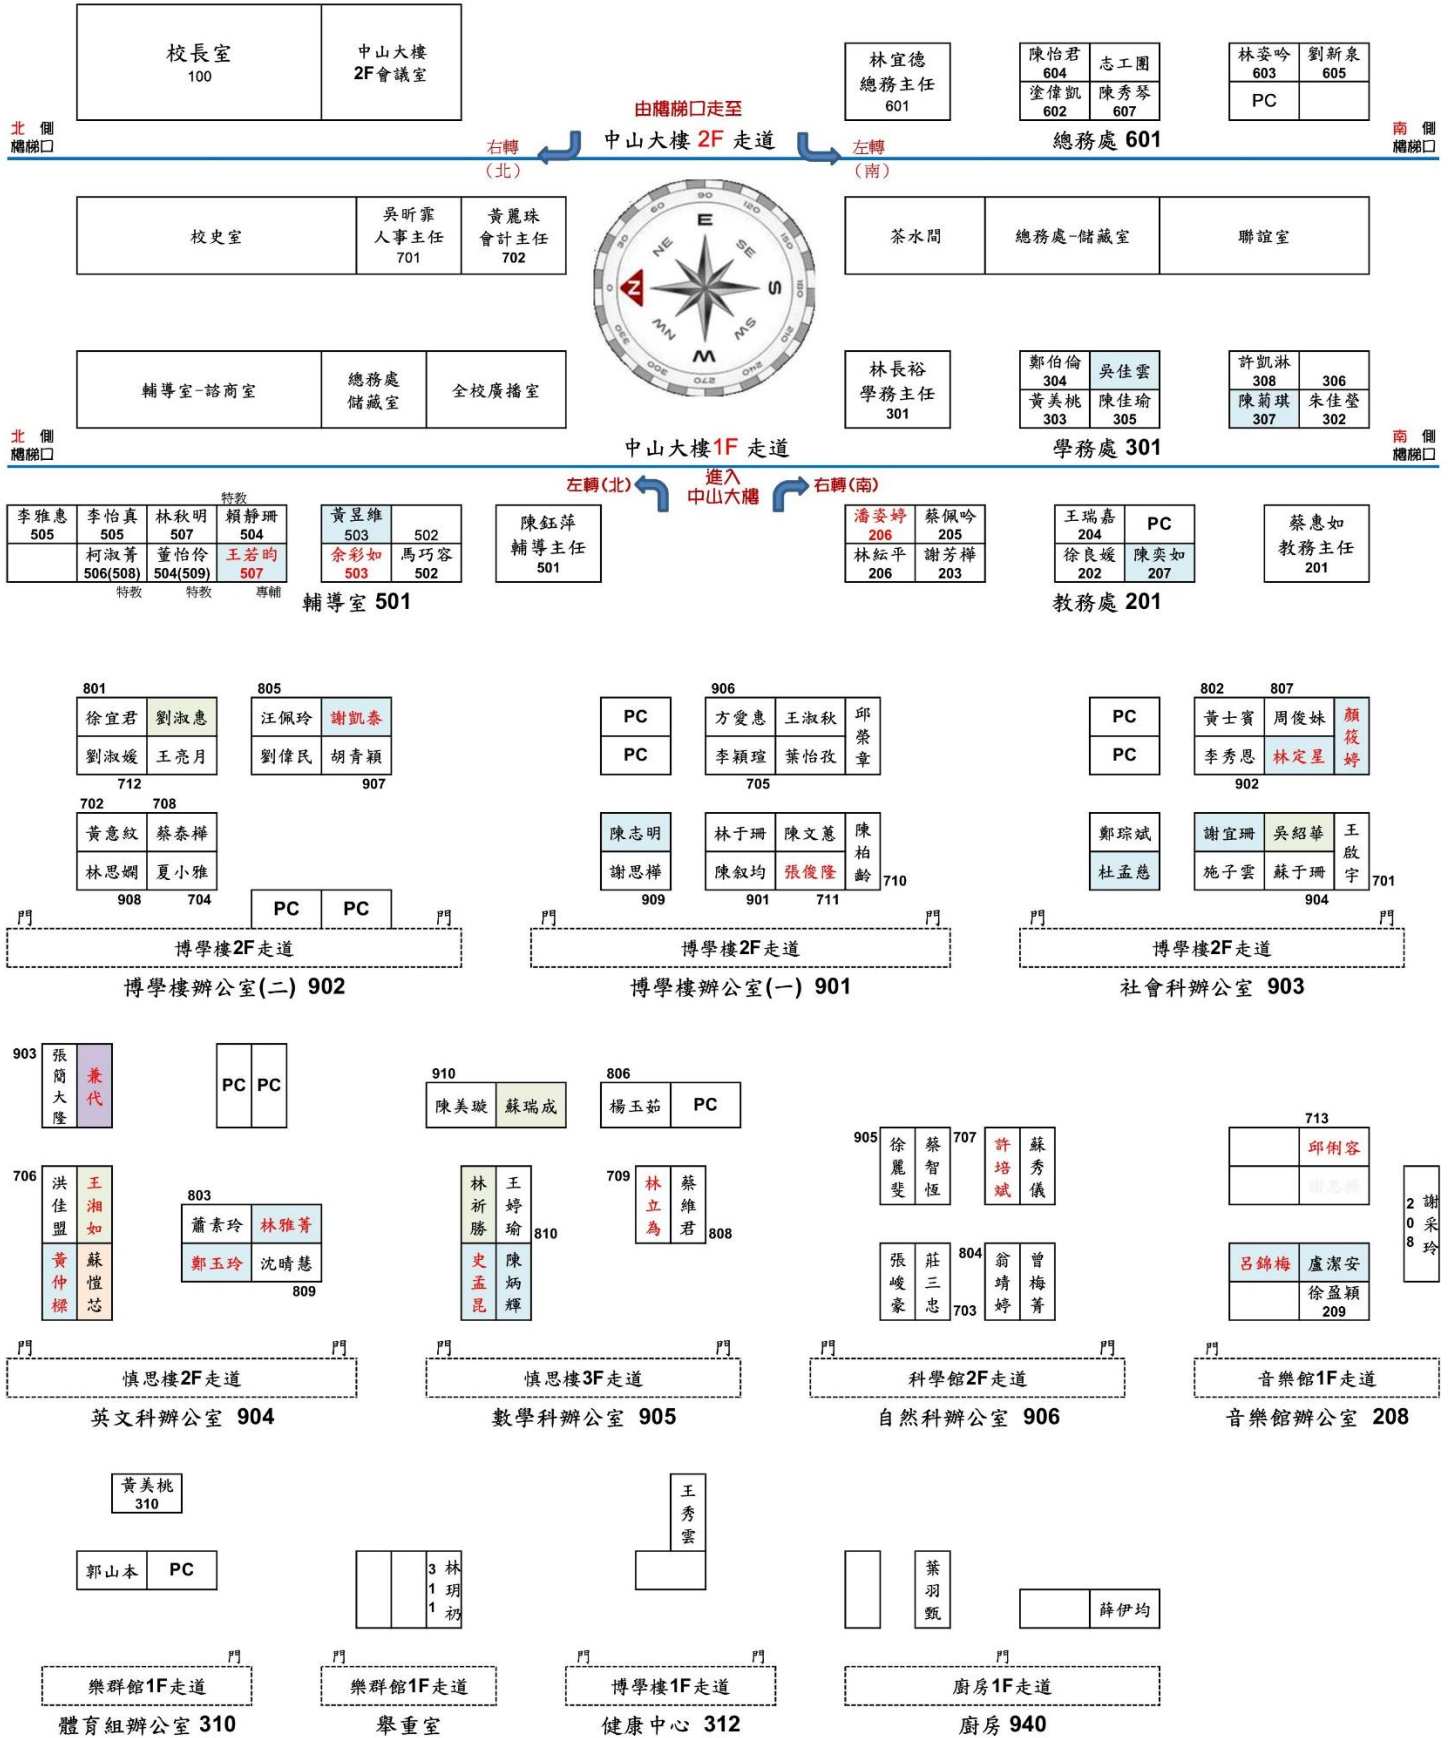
校長室
100

中山大樓
2F會議室

林宜德
總務主任
601

陳怡君 604 | 志工團
塗偉凱 602 | 陳秀琴 607

林姿吟 603 | 劉新泉 605
PC

北 側
樓梯口

由樓梯口走至
中山大樓 2F 走道

右轉
（北）

左轉
（南）

總務處 601

南 側
樓梯口

校史室

吳昕霏
人事主任
701

黃麗珠
會計主任
702

E SE S SW W NW N NE
60 90 120 150 180 210 240 270 300 330 0 30

茶水間

總務處-儲藏室

聯誼室

輔導室-諮商室

總務處
儲藏室

全校廣播室

林長裕
學務主任
301

鄭伯倫 304 | 吳佳雲
黃美桃 303 | 陳佳瑜 305

許凱淋 308 | 306
陳莉琪 307 | 朱佳瑩 302

北 側
樓梯口

中山大樓1F 走道

學務處 301

南 側
樓梯口

左轉(北)

進入
中山大樓

右轉(南)

| 李雅惠 505 | 李怡真 505 | 林秋明 507 | 賴靜珊 504 |
|---|---|---|---|
| | 柯淑菁 506(508) | 董怡伶 504(509) | 王若昀 507 |

特教
特教 特教 專輔

| 黃昱維 503 | 502 |
|---|---|
| 余彩如 503 | 馬巧容 502 |

輔導室 501

陳鈺萍
輔導主任
501

| 潘姿婷 206 | 蔡佩吟 205 |
|---|---|
| 林紘平 206 | 謝芳樺 203 |

| 王瑞嘉 204 | PC |
|---|---|
| 徐良媛 202 | 陳奕如 207 |

蔡惠如
教務主任
201

教務處 201

801
徐宜君 劉淑惠
劉淑媛 王亮月
712

805
汪佩玲 謝凱泰
劉偉民 胡青穎
907

702 708
黃意紋 蔡泰樺
林思嫻 夏小雅
908 704

PC PC

門 門

博學樓2F走道

博學樓辦公室(二) 902

PC
PC

906
方愛惠 王淑秋 邱榮章
李穎瑄 葉怡孜
705

陳志明
謝思樺
909

林于珊 陳文蕙 陳柏齡
陳敘均 張俊隆
901 711 710

門 門

博學樓2F走道

博學樓辦公室(一) 901

PC
PC

802 807
黃士賓 周俊妹 顏筱婷
李秀恩 林定星
902

鄭琮斌
杜孟慈

謝宜珊 吳紹華 王啟宇
施子雲 蘇于珊
904 701

門 門

博學樓2F走道

社會科辦公室 903

903
張簡大隆 兼代

PC PC

706
洪佳盟 王湘如
黃仲樑 蘇愷芯

803
蕭素玲 林雅菁
鄭玉玲 沈晴慧
809

門 門

慎思樓2F走道

英文科辦公室 904

910
陳美璇 蘇瑞成

806
楊玉茹 PC

林祈勝 王婷瑜
史孟昆 陳炳輝
810

709
林立為 蔡維君
808

門 門

慎思樓3F走道

數學科辦公室 905

905
徐麗斐 蔡智恆
707
許培斌 蘇秀儀

張峻豪 莊三忠
804
翁靖婷 曾梅菁
703

門 門

科學館2F走道

自然科辦公室 906

713
邱俐容
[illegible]

208 謝采玲

呂錦梅 盧潔安
徐盈穎 209

門

音樂館1F走道

音樂館辦公室 208

黃美桃
310

郭山本 PC

門

樂群館1F走道

體育組辦公室 310

311 林玥衫

門

樂群館1F走道

舉重室

王秀雲

門 門

博學樓1F走道

健康中心 312

葉羽甄

薛伊均

門

廚房1F走道

廚房 940